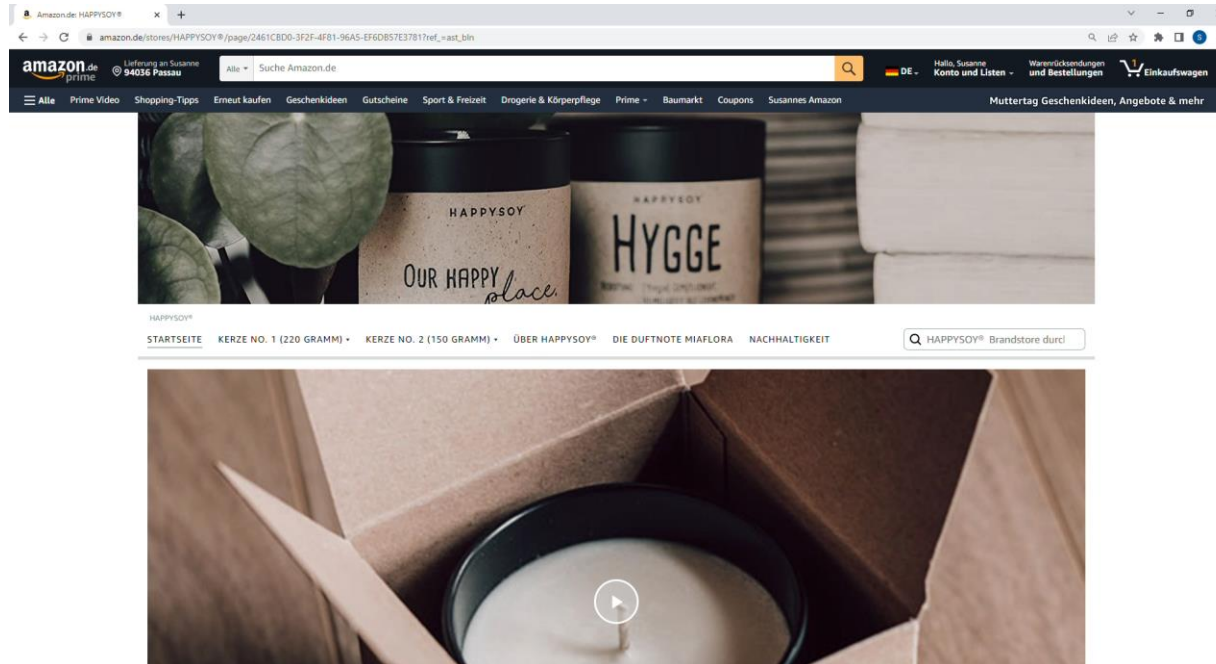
Amazon.de: HAPPYSOY®

amazon.de/stores/HAPPYSOY®/page/2461CBD0-3F2F-4F81-96A5-EF6D857E3781?ref_=ast_bln

amazon.de prime

Lieferung an Susanne
94036 Passau

Alle

Suche Amazon.de

DE

Hallo, Susanne
Konto und Listen

Warenrücksendungen
und Bestellungen

0
Einkaufswagen

Alle Prime Video Shopping-Tipps Erneut kaufen Geschenkideen Gutscheine Sport & Freizeit Drogerie & Körperpflege Prime Baumarkt Coupons Susannes Amazon

Muttertag Geschenkideen, Angebote & mehr

HAPPYSOY

OUR HAPPY place.

HAPPYSOY

HYGGE

HAPPYSOY®

STARTSEITE KERZE NO. 1 (220 GRAMM) KERZE NO. 2 (150 GRAMM) ÜBER HAPPYSOY® DIE DUFTNOTE MIAFLORA NACHHALTIGKEIT

HAPPYSOY® Brandstore durc